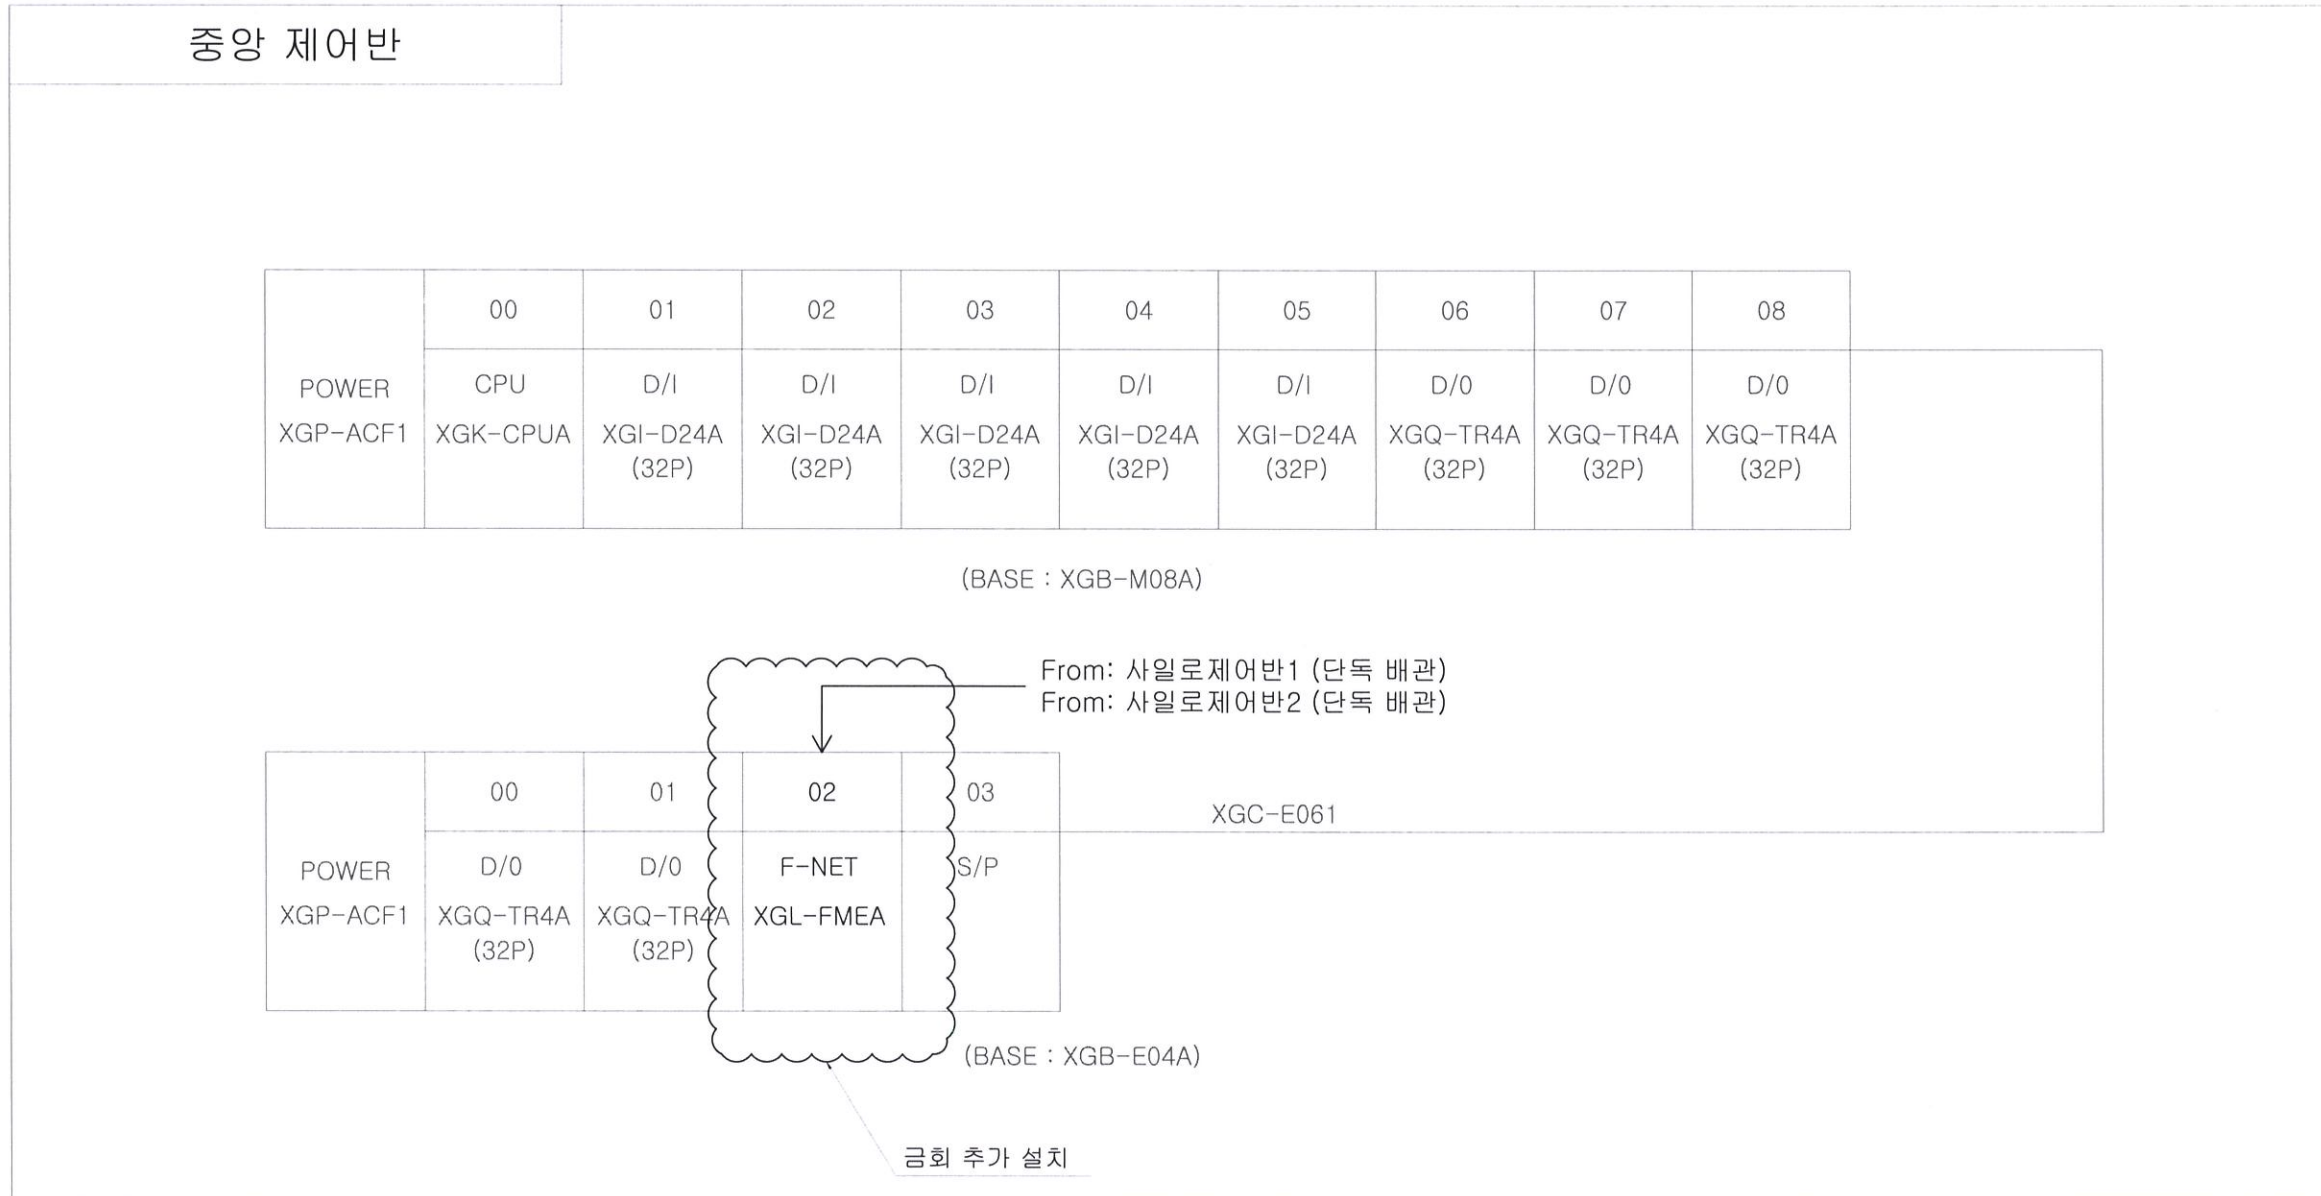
중앙 제어반

| POWER XGP-ACF1 | 00 | 01 | 02 | 03 | 04 | 05 | 06 | 07 | 08 |
|---|---|---|---|---|---|---|---|---|---|
| | CPU XGK-CPUA | D/I XGI-D24A (32P) | D/I XGI-D24A (32P) | D/I XGI-D24A (32P) | D/I XGI-D24A (32P) | D/I XGI-D24A (32P) | D/0 XGQ-TR4A (32P) | D/0 XGQ-TR4A (32P) | D/0 XGQ-TR4A (32P) |

(BASE : XGB-M08A)

From: 사일로제어반1 (단독 배관)
From: 사일로제어반2 (단독 배관)

| POWER XGP-ACF1 | 00 | 01 | 02 | 03 |
|---|---|---|---|---|
| | D/0 XGQ-TR4A (32P) | D/0 XGQ-TR4A (32P) | F-NET XGL-FMEA | S/P |

XGC-E061

(BASE : XGB-E04A)

금회 추가 설치